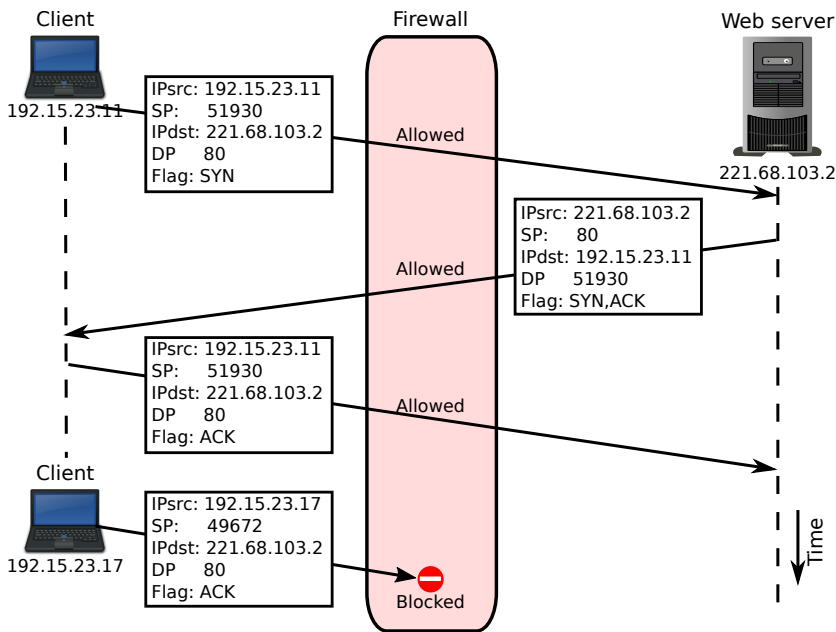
Client

Firewall

Web server

192.15.23.11

IPsrc: 192.15.23.11
SP: 51930
IPdst: 221.68.103.2
DP 80
Flag: SYN

Allowed

221.68.103.2

IPsrc: 221.68.103.2
SP: 80
IPdst: 192.15.23.11
DP 51930
Flag: SYN,ACK

Allowed

IPsrc: 192.15.23.11
SP: 51930
IPdst: 221.68.103.2
DP 80
Flag: ACK

Allowed

Client

192.15.23.17

IPsrc: 192.15.23.17
SP: 49672
IPdst: 221.68.103.2
DP 80
Flag: ACK

Blocked

Time